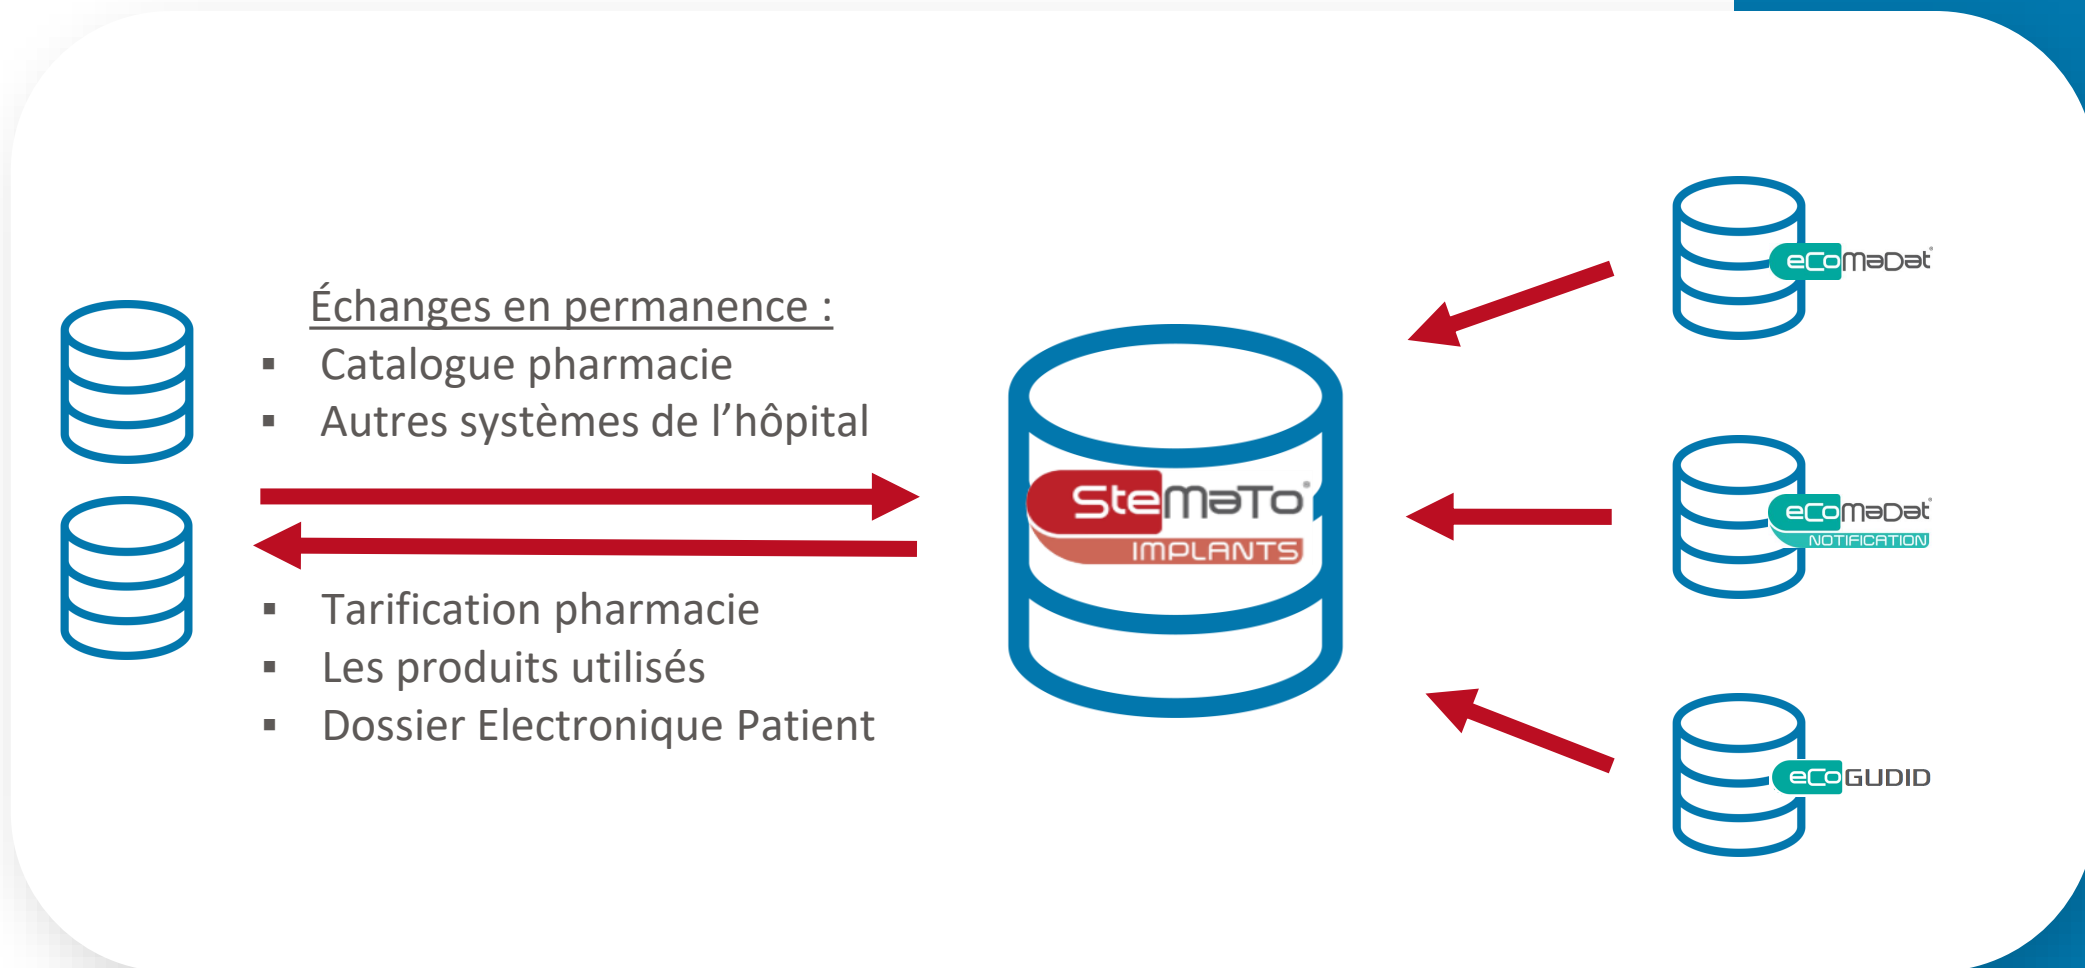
Échanges en permanence :
▪ Catalogue pharmacie
▪ Autres systèmes de l’hôpital

▪ Tarification pharmacie
▪ Les produits utilisés
▪ Dossier Electronique Patient

SteMaTo®
IMPLANTS

eCoMaDat®

eCoMaDat®
NOTIFICATION

eCoGUDID